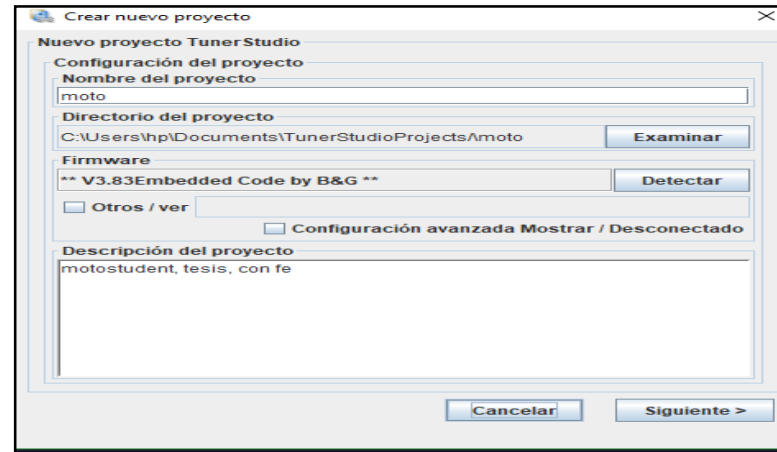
Crear nuevo proyecto

Nuevo proyecto TunerStudio

Configuración del proyecto

Nombre del proyecto

moto

Directorio del proyecto

C:\Users\hp\Documents\TunerStudioProjects\moto

Examinar

Firmware

** V3.83Embedded Code by B&G **

Detectar

Otros / ver

Configuración avanzada Mostrar / Desconectado

Descripción del proyecto

motostudent, tesis, con fe

Cancelar

Siguiente >